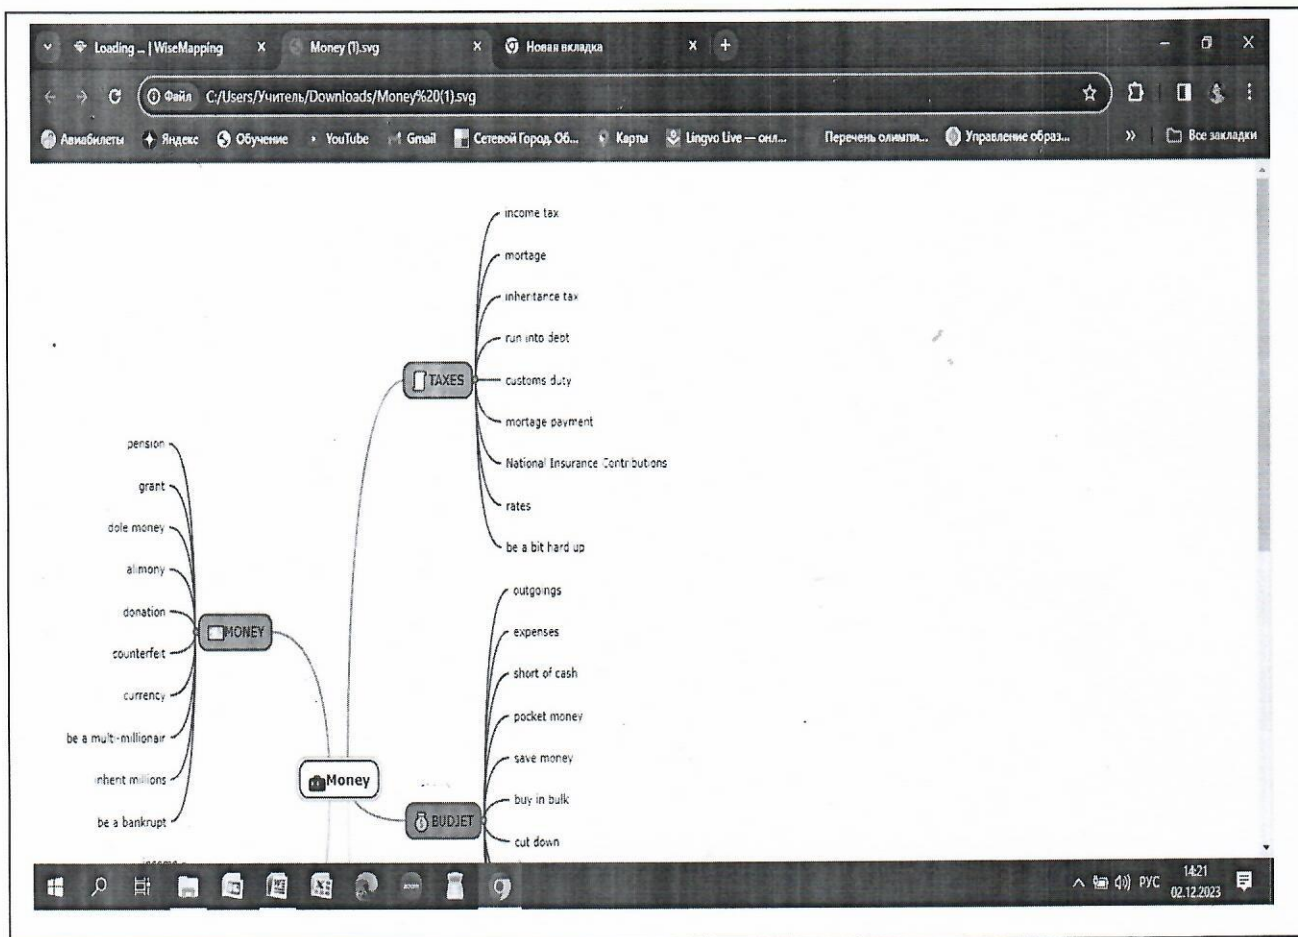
Loading ... | WiseMapping X
Money (1).svg X
Новая вкладка X
+

Файл C:/Users/Учитель/Downloads/Money%20(1).svg

Авиабилеты
Яндекс
Обучение
YouTube
Gmail
Сетевой Город. Об...
Карты
Lingvo Live — онл...
Перечень олимпи...
Управление образ...
»
Все закладки

TAXES
income tax
mortage
inheritance tax
run into debt
customs duty
mortage payment
National Insurance Contributions
rates
be a bit hard up

MONEY
pension
grant
dole money
alimony
donation
counterfeit
currency
be a multi-millionair
inherit millions
be a bankrupt
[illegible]

Money

BUDJET
outgoings
expenses
short of cash
pocket money
save money
buy in bulk
cut down

РУС
14:21
02.12.2023